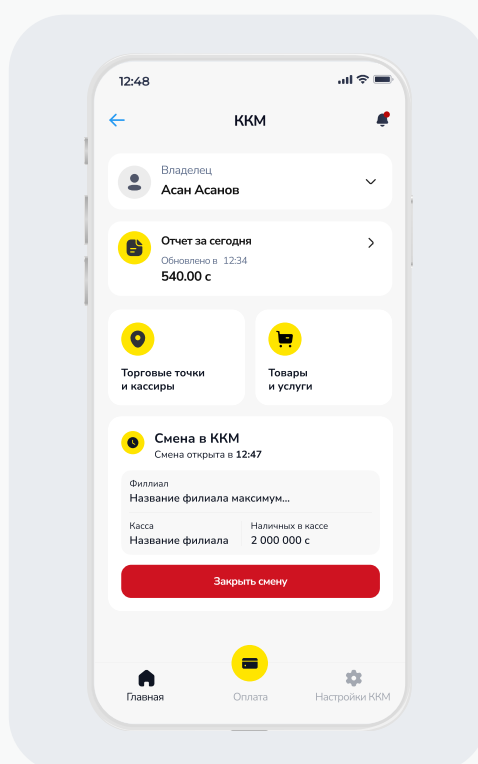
12:48

ККМ

Владелец
Асан Асанов

Отчет за сегодня
Обновлено в 12:34
540.00 с

Торговые точки и кассиры

Товары и услуги

Смена в ККМ
Смена открыта в 12:47

Филлиал
Название филиала максимум...

Касса
Название филиала

Наличных в кассе
2 000 000 с

Закрыть смену

Главная

Оплата

Настройки ККМ